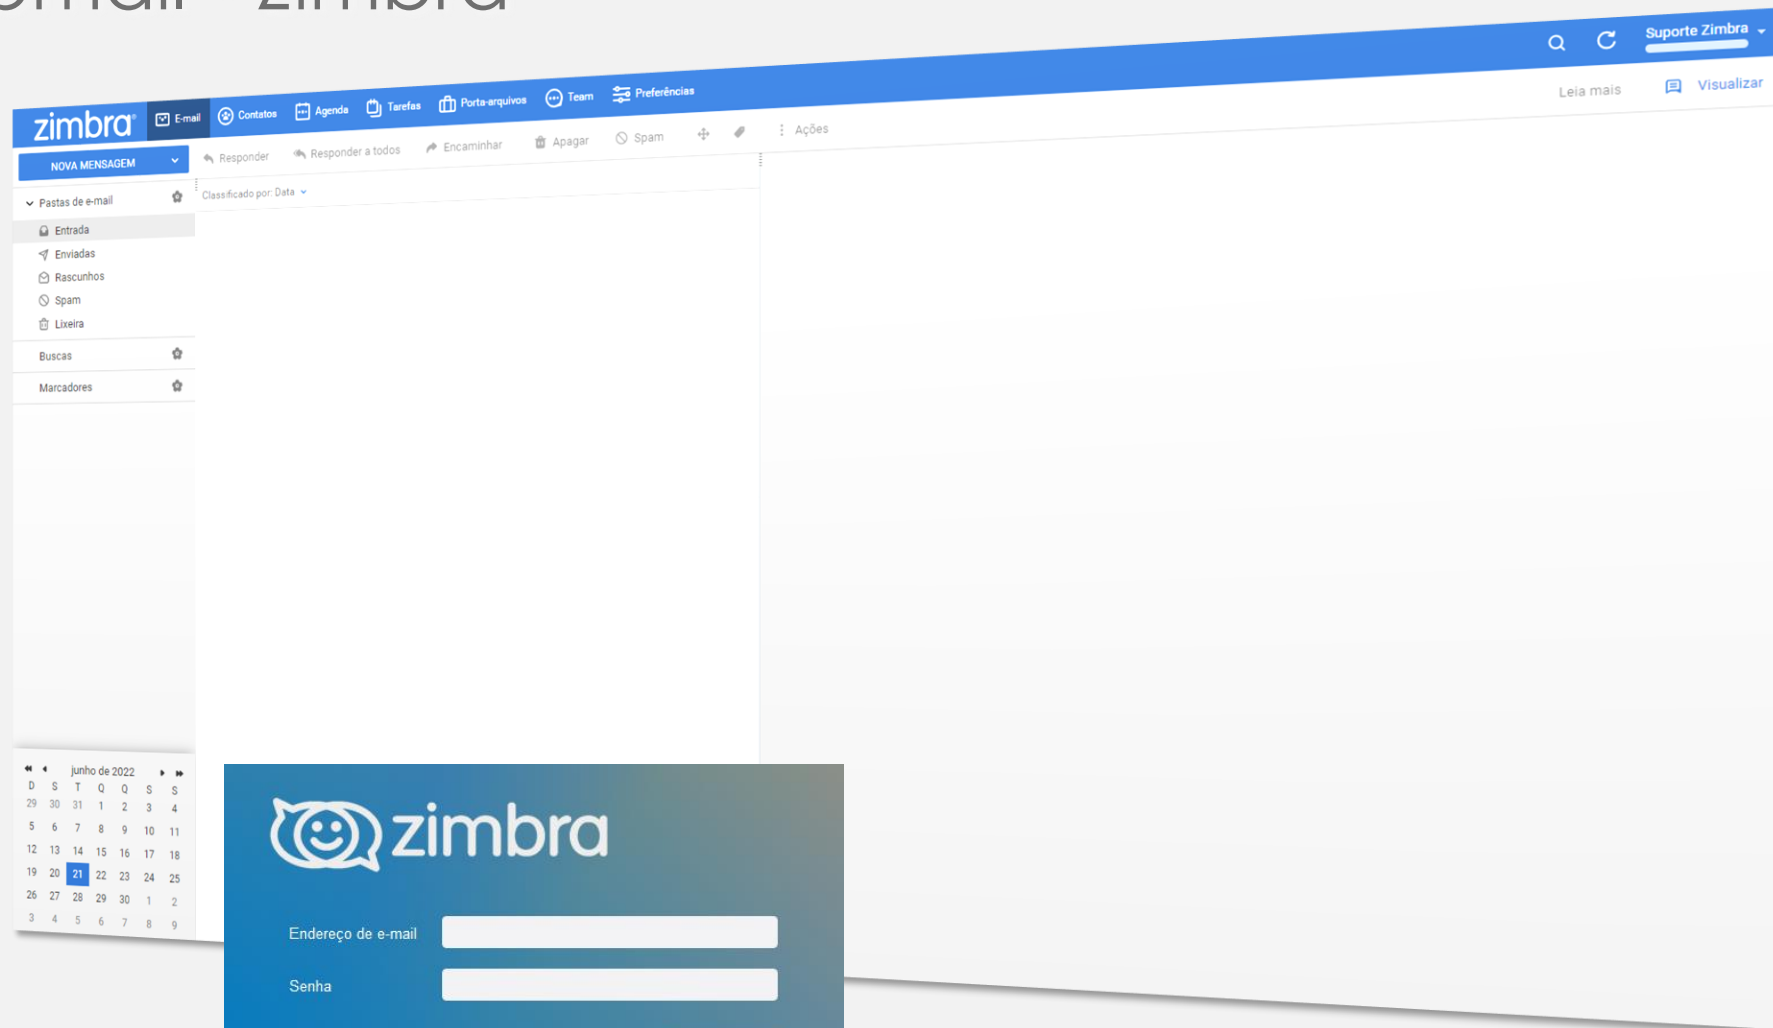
zimbra

E-mail Contatos Agenda Tarefas Porta-arquivos Team Preferências

Suporte Zimbra

Leia mais Visualizar

NOVA MENSAGEM

Responder Responder a todos Encaminhar Apagar Spam Ações

Classificado por: Data

Pastas de e-mail
Entrada
Enviadas
Rascunhos
Spam
Lixeira

Buscas

Marcadores

junho de 2022

| D | S | T | Q | Q | S | S |
|---|---|---|---|---|---|---|
| 29 | 30 | 31 | 1 | 2 | 3 | 4 |
| 5 | 6 | 7 | 8 | 9 | 10 | 11 |
| 12 | 13 | 14 | 15 | 16 | 17 | 18 |
| 19 | 20 | 21 | 22 | 23 | 24 | 25 |
| 26 | 27 | 28 | 29 | 30 | 1 | 2 |
| 3 | 4 | 5 | 6 | 7 | 8 | 9 |

zimbra

Endereço de e-mail

Senha